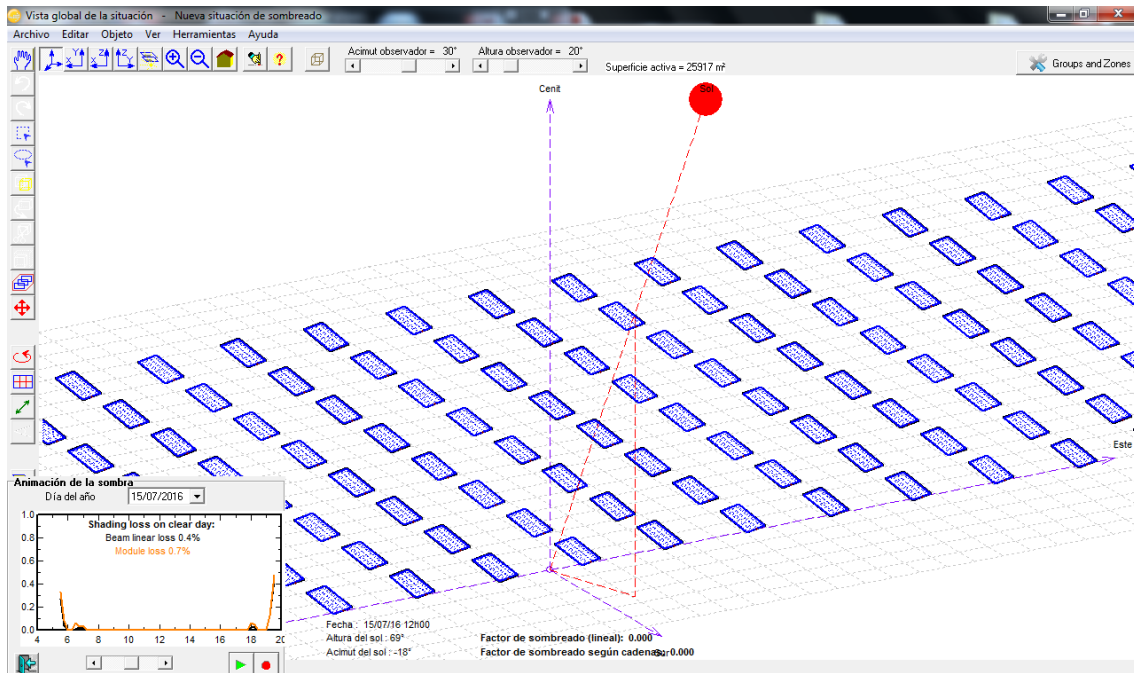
Vista global de la situación - Nueva situación de sombreado

Archivo Editar Objeto Ver Herramientas Ayuda

Acimut observador = 30°
Altura observador = 20°

Superficie activa = 25917 m²

Groups and Zones

Cenit

Sol

Este

Animación de la sombra

Día del año 15/07/2016

Shading loss on clear day:
Beam linear loss 0.4%
Module loss 0.7%

1.0
0.8
0.6
0.4
0.2
0.0

4 6 8 10 12 14 16 18 20

Fecha : 15/07/16 12h00
Altura del sol : 69°
Acimut del sol : -18°

Factor de sombreado (lineal): 0.000
Factor de sombreado según cadenas: 0.000

Sur